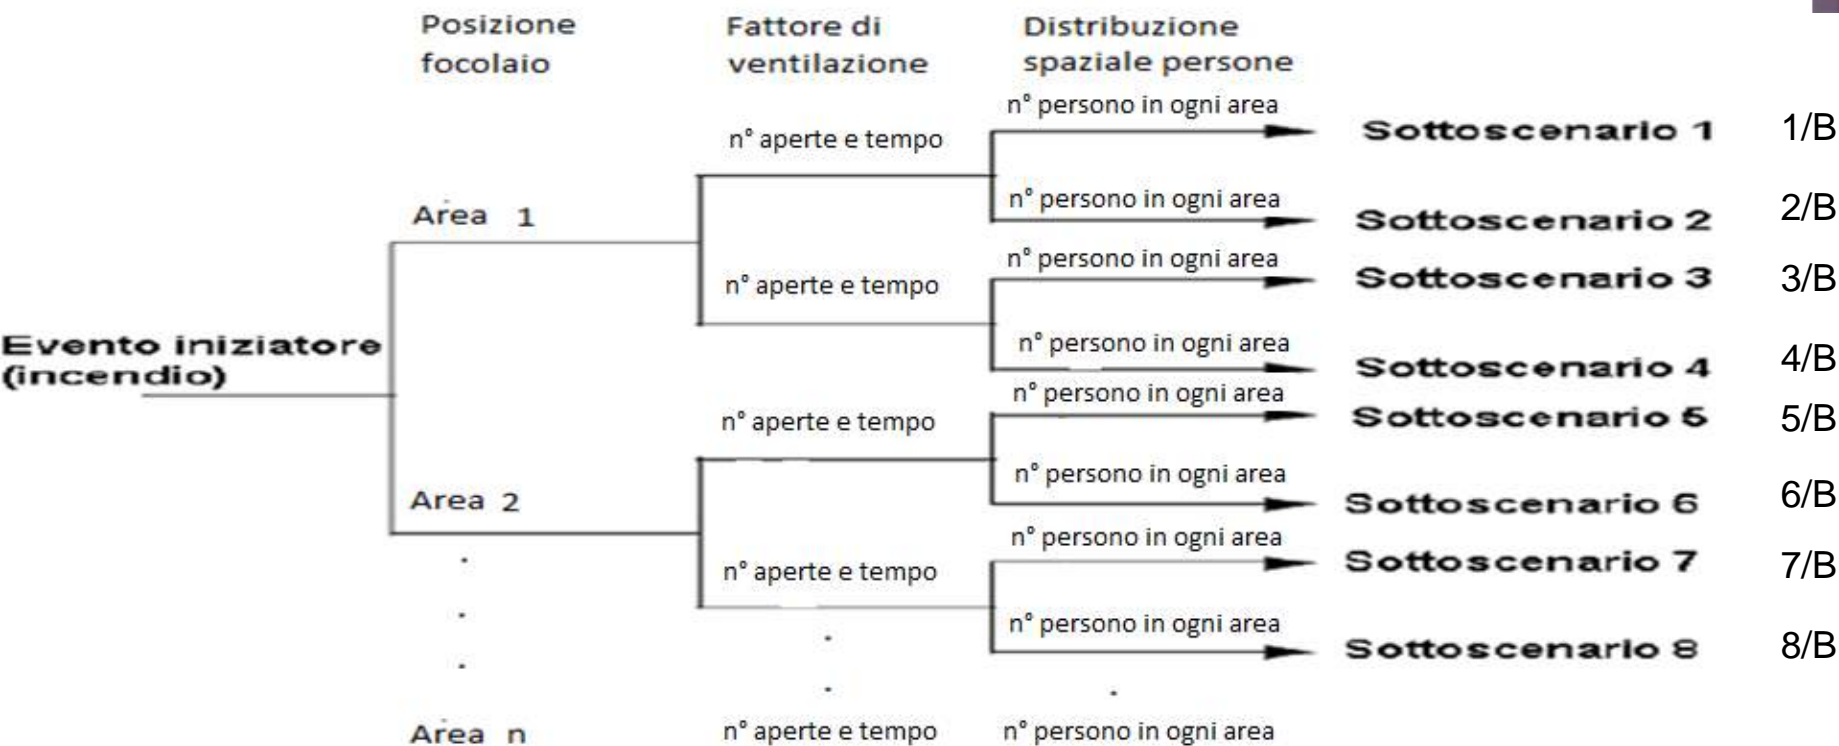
Posizione focolaio

Fattore di ventilazione

Distribuzione spaziale persone

n° persono in ogni area

n° aperte e tempo

Sottoscenario 1 1/B

n° persono in ogni area

Area 1

Sottoscenario 2 2/B

n° persono in ogni area

n° aperte e tempo

Sottoscenario 3 3/B

Evento iniziatore (incendio)

n° persono in ogni area

Sottoscenario 4 4/B

n° persono in ogni area

n° aperte e tempo

Sottoscenario 5 5/B

n° persono in ogni area

Area 2

Sottoscenario 6 6/B

n° persono in ogni area

n° aperte e tempo

Sottoscenario 7 7/B

n° persono in ogni area

Sottoscenario 8 8/B

Area n

n° aperte e tempo

n° persono in ogni area